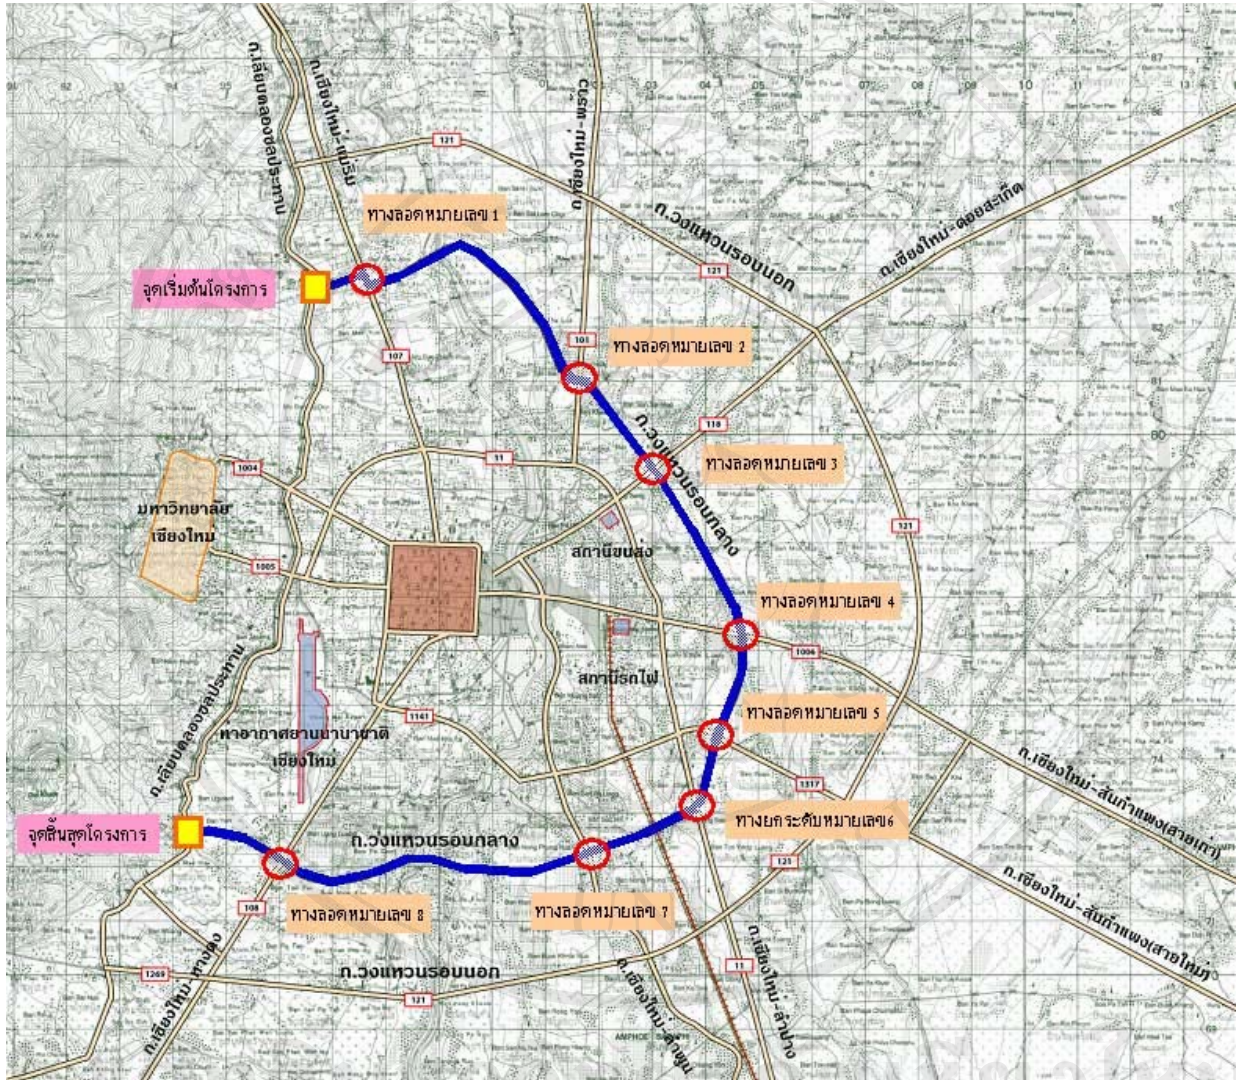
ถ.เลียบคลองชลประทาน
ถ.เชียงใหม่-แม่ริม
ถ.เชียงใหม่-พร้าว
121
ถ.วงแหวนรอบนอก
ถ.เชียงใหม่-ดอยสะเก็ด
ทางลอดหมายเลข 1
จุดเริ่มต้นโครงการ
121
107
105
ทางลอดหมายเลข 2
118
ถ.วงแหวนรอบกลาง
ทางลอดหมายเลข 3
1004
11
มหาวิทยาลัยเชียงใหม่
121
สถานีขนส่ง
1005
ทางลอดหมายเลข 4
1006
สถานีรถไฟ
ถ.เลียบคลองชลประทาน
ท่าอากาศยานนานาชาติเชียงใหม่
1141
ทางลอดหมายเลข 5
1317
ถ.เชียงใหม่-สันกำแพง(สายเก่า)
จุดสิ้นสุดโครงการ
ทางยกระดับหมายเลข6
ถ.วงแหวนรอบกลาง
121
ถ.เชียงใหม่-สันกำแพง(สายใหม่)
108
ทางลอดหมายเลข 8
ทางลอดหมายเลข 7
1269
ถ.วงแหวนรอบนอก
11
121
ถ.เชียงใหม่-หางดง
ถ.เชียงใหม่-ลำพูน
ถ.เชียงใหม่-ลำปาง